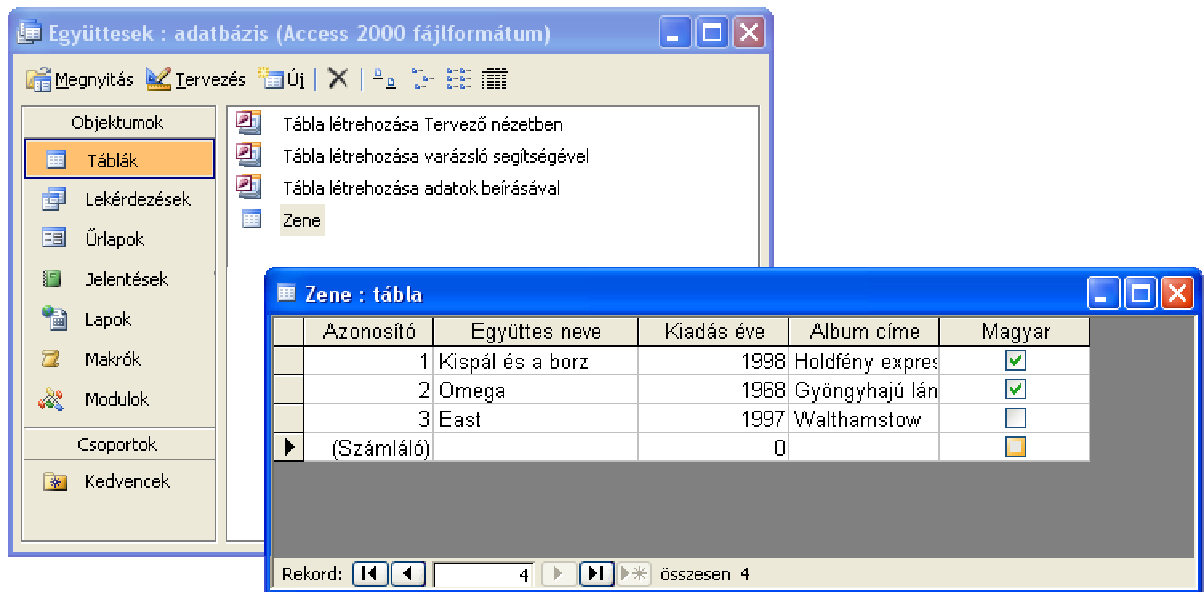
Együttesek : adatbázis (Access 2000 fájlformátum)

Megnyitás Tervezés Új

Objektumok
Táblák
Lekérdezések
Űrlapok
Jelentések
Lapok
Makrók
Modulok
Csoportok
Kedvencek

Tábla létrehozása Tervező nézetben
Tábla létrehozása varázsló segítségével
Tábla létrehozása adatok beírásával
Zene

Zene : tábla

| | Azonosító | Együttes neve | Kiadás éve | Album címe | Magyar |
|---|---|---|---|---|---|
| | 1 | Kispál és a borz | 1998 | Holdfény expres | ☑ |
| | 2 | Omega | 1968 | Gyöngyhajú lán | ☑ |
| | 3 | East | 1997 | Walthamstow | ☐ |
| ▶ | (Számláló) | | 0 | | ☐ |

Rekord: 4 összesen 4